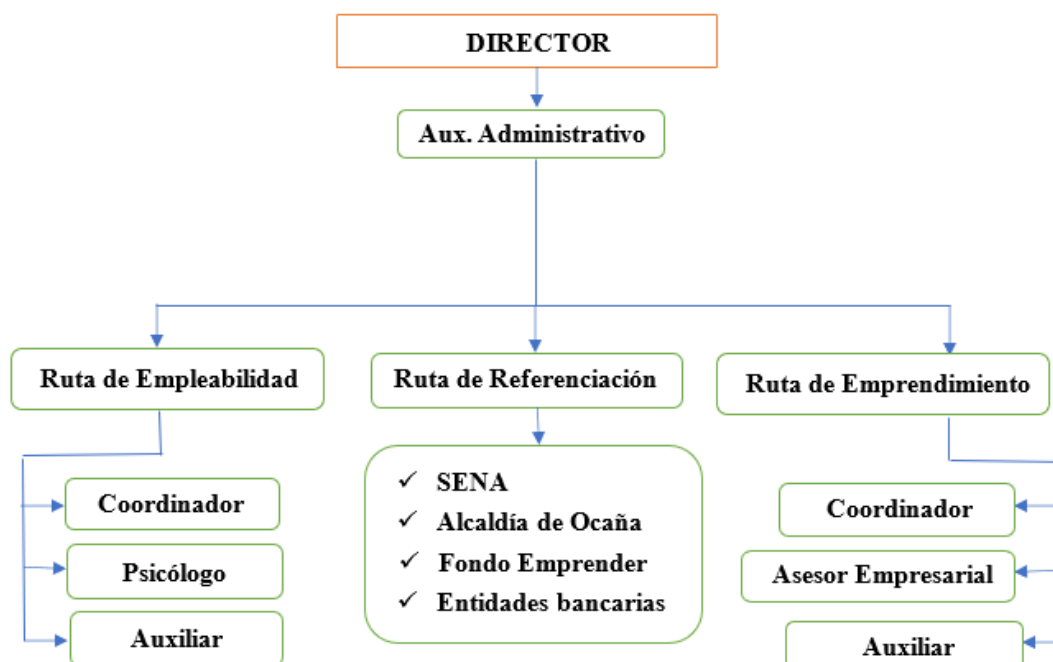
DIRECTOR

Aux. Administrativo

Ruta de Empleabilidad

Ruta de Referenciación

Ruta de Emprendimiento

Coordinador

Psicólogo

Auxiliar

✓ SENA
✓ Alcaldía de Ocaña
✓ Fondo Emprender
✓ Entidades bancarias

Coordinador

Asesor Empresarial

Auxiliar